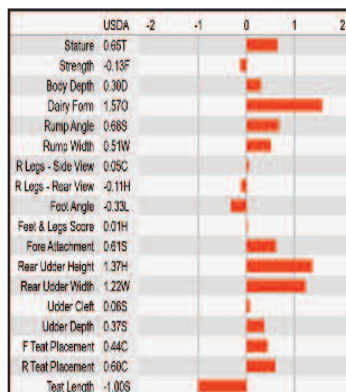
| | USDA | -2 | -1 | 0 | 1 | 2 |
|---|---|---|---|---|---|---|
| Stature | 0.65T | | | | | |
| Strength | -0.13F | | | | | |
| Body Depth | 0.30D | | | | | |
| Dairy Form | 1.57O | | | | | |
| Rump Angle | 0.68S | | | | | |
| Rump Width | 0.51W | | | | | |
| R Legs - Side View | 0.05C | | | | | |
| R Legs - Rear View | -0.11H | | | | | |
| Foot Angle | -0.33L | | | | | |
| Feet & Legs Score | 0.01H | | | | | |
| Fore Attachment | 0.61S | | | | | |
| Rear Udder Height | 1.37H | | | | | |
| Rear Udder Width | 1.22W | | | | | |
| Udder Cleft | 0.06S | | | | | |
| Udder Depth | 0.37S | | | | | |
| F Teat Placement | 0.44C | | | | | |
| R Teat Placement | 0.60C | | | | | |
| Teat Length | -1.00S | | | | | |